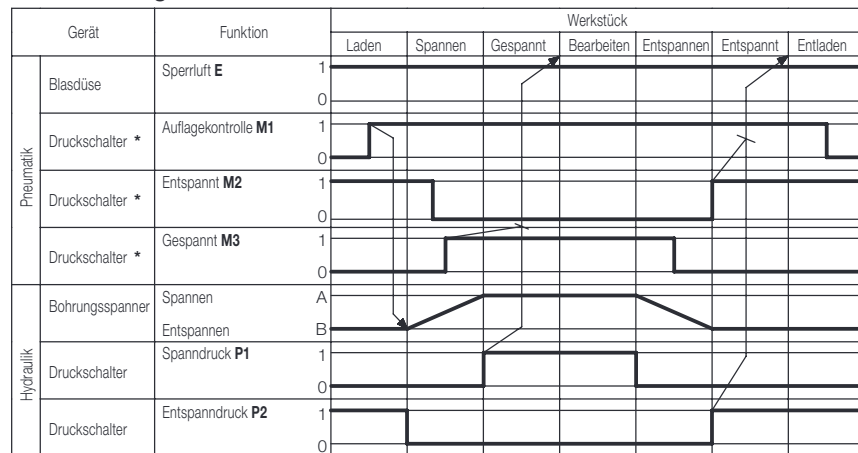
| | Gerät | Funktion | | Werkstück | | | | | | |
|---|---|---|---|---|---|---|---|---|---|---|
| | | | | Laden | Spannen | Gespannt | Bearbeiten | Entspannen | Entspannt | Entladen |
| Pneumatik | Blasdüse | Sperrluft **E** | 1 / 0 | | | | | | | |
| Pneumatik | Druckschalter * | Auflagekontrolle **M1** | 1 / 0 | | | | | | | |
| Pneumatik | Druckschalter * | Entspannt **M2** | 1 / 0 | | | | | | | |
| Pneumatik | Druckschalter * | Gespannt **M3** | 1 / 0 | | | | | | | |
| Hydraulik | Bohrungsspanner | Spannen / Entspannen | A / B | | | | | | | |
| Hydraulik | Druckschalter | Spanndruck **P1** | 1 / 0 | | | | | | | |
| Hydraulik | Druckschalter | Entspanndruck **P2** | 1 / 0 | | | | | | | |